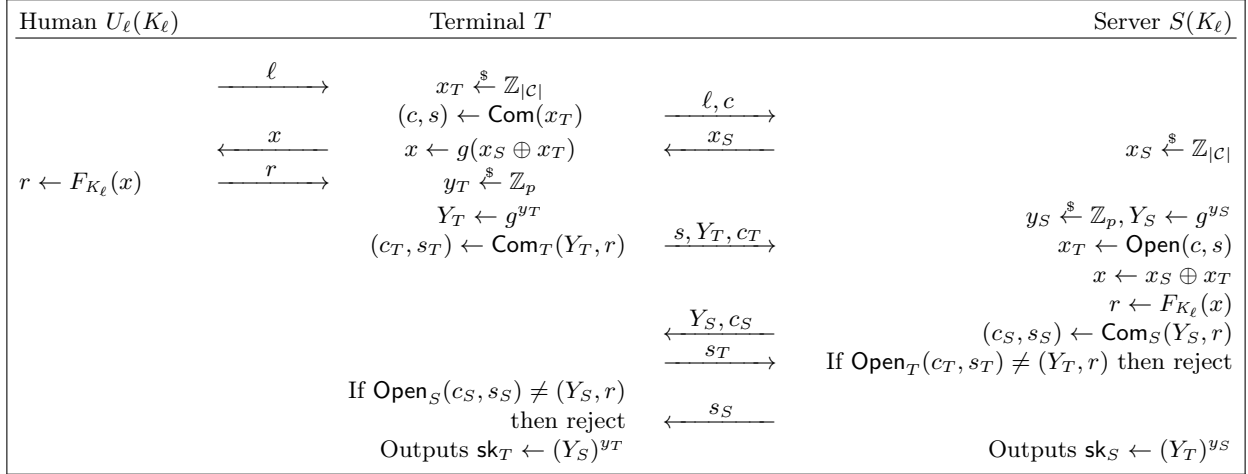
| Human $U_\ell(K_\ell)$ | | Terminal $T$ | | Server $S(K_\ell)$ |
|---|---|---|---|---|
| | $\xrightarrow{\ell}$ | $x_T \xleftarrow{\$} \mathbb{Z}_{\lvert\mathcal{C}\rvert}$ | | |
| | | $(c,s) \leftarrow \mathsf{Com}(x_T)$ | $\xrightarrow{\ell, c}$ | |
| | $\xleftarrow{x}$ | $x \leftarrow g(x_S \oplus x_T)$ | $\xleftarrow{x_S}$ | $x_S \xleftarrow{\$} \mathbb{Z}_{\lvert\mathcal{C}\rvert}$ |
| $r \leftarrow F_{K_\ell}(x)$ | $\xrightarrow{r}$ | $y_T \xleftarrow{\$} \mathbb{Z}_p$ | | |
| | | $Y_T \leftarrow g^{y_T}$ | | $y_S \xleftarrow{\$} \mathbb{Z}_p, Y_S \leftarrow g^{y_S}$ |
| | | $(c_T, s_T) \leftarrow \mathsf{Com}_T(Y_T, r)$ | $\xrightarrow{s, Y_T, c_T}$ | $x_T \leftarrow \mathsf{Open}(c,s)$ |
| | | | | $x \leftarrow x_S \oplus x_T$ |
| | | | | $r \leftarrow F_{K_\ell}(x)$ |
| | | | $\xleftarrow{Y_S, c_S}$ | $(c_S, s_S) \leftarrow \mathsf{Com}_S(Y_S, r)$ |
| | | | $\xrightarrow{s_T}$ | If $\mathsf{Open}_T(c_T, s_T) \neq (Y_T, r)$ then reject |
| | | If $\mathsf{Open}_S(c_S, s_S) \neq (Y_S, r)$ then reject | $\xleftarrow{s_S}$ | |
| | | Outputs $\mathsf{sk}_T \leftarrow (Y_S)^{y_T}$ | | Outputs $\mathsf{sk}_S \leftarrow (Y_T)^{y_S}$ |